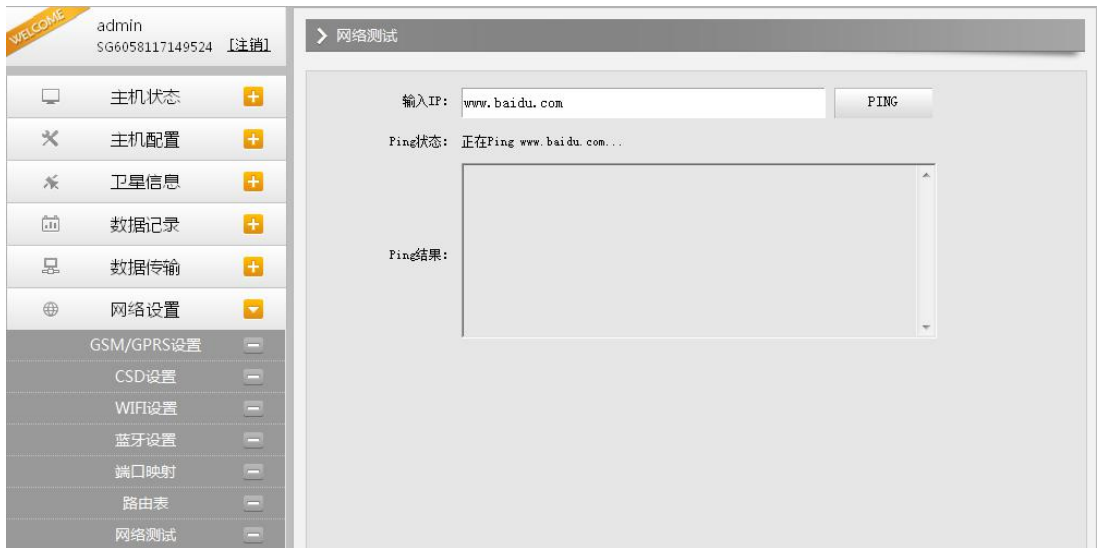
WELCOME
admin
SG6058117149524 [注销]

主机状态
主机配置
卫星信息
数据记录
数据传输
网络设置
GSM/GPRS设置
CSD设置
WIFI设置
蓝牙设置
端口映射
路由表
网络测试

网络测试

输入IP: www.baidu.com
PING
Ping状态: 正在Ping www.baidu.com...
Ping结果: